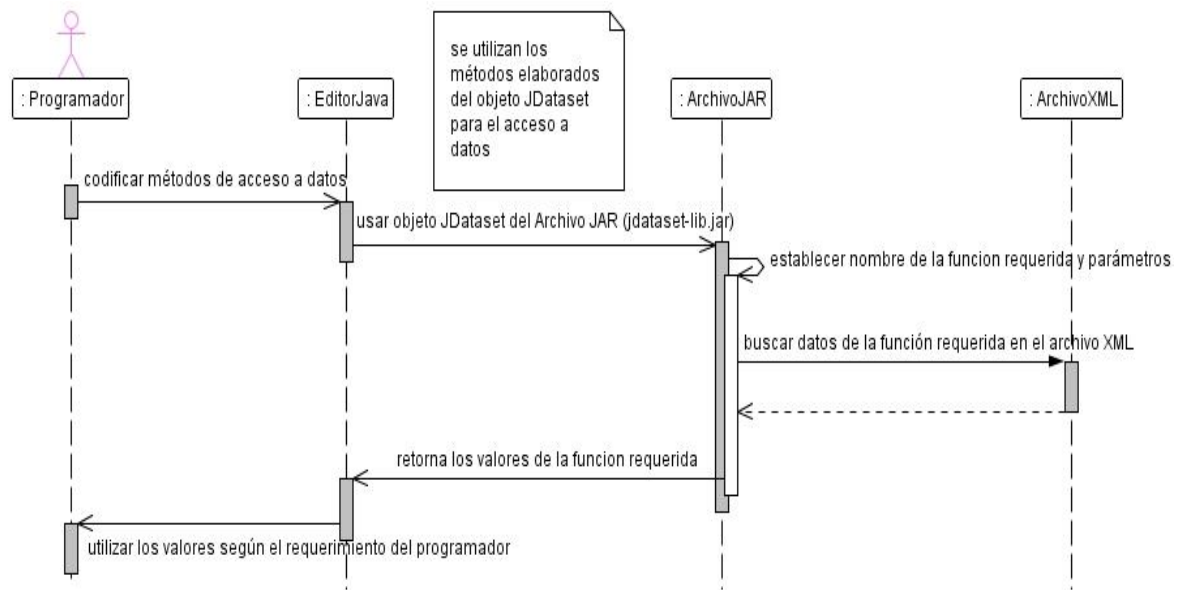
: Programador

: EditorJava

se utilizan los métodos elaborados del objeto JDataset para el acceso a datos

: ArchivoJAR

: ArchivoXML

codificar métodos de acceso a datos

usar objeto JDataset del Archivo JAR (jdataset-lib.jar)

establecer nombre de la funcion requerida y parámetros

buscar datos de la función requerida en el archivo XML

retorna los valores de la funcion requerida

utilizar los valores según el requerimiento del programador